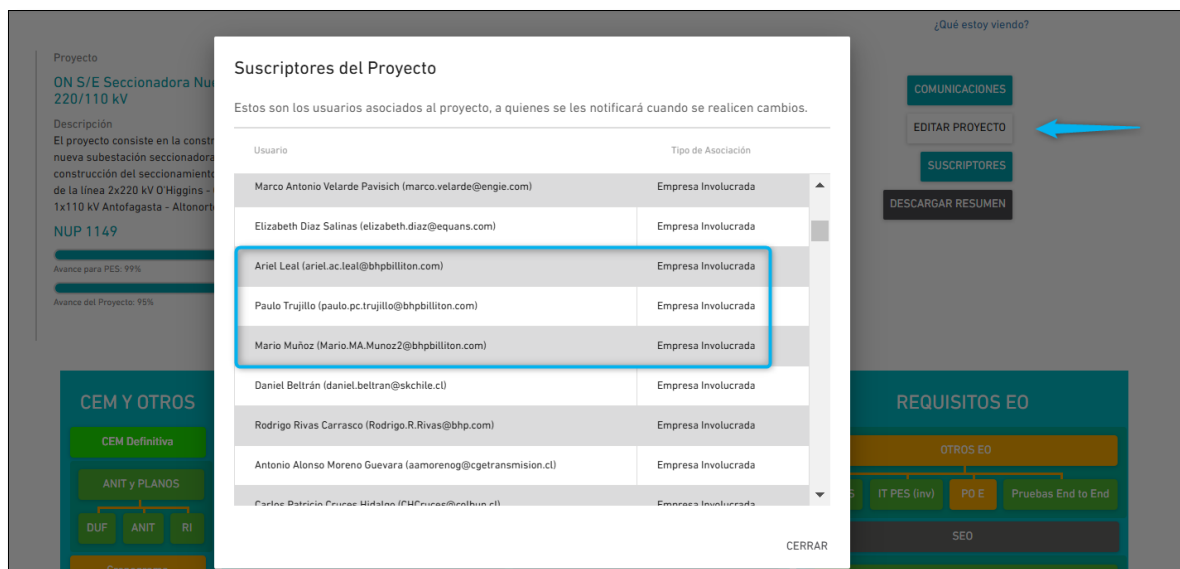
¿Qué estoy viendo?

Proyecto

ON S/E Seccionadora Nue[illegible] 220/110 kV

Descripción

El proyecto consiste en la constr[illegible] nueva subestación seccionadora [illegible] construcción del seccionamiento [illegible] de la línea 2x220 kV O'Higgins - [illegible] 1x110 kV Antofagasta - Altonort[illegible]

NUP 1149

Avance para PES: 99%

Avance del Proyecto: 95%

COMUNICACIONES

EDITAR PROYECTO

SUSCRIPTORES

DESCARGAR RESUMEN

Suscriptores del Proyecto

Estos son los usuarios asociados al proyecto, a quienes se les notificará cuando se realicen cambios.

| Usuario | Tipo de Asociación |
|---|---|
| Marco Antonio Velarde Pavisich (marco.velarde@engie.com) | Empresa Involucrada |
| Elizabeth Diaz Salinas (elizabeth.diaz@equans.com) | Empresa Involucrada |
| Ariel Leal (ariel.ac.leal@bhpbilliton.com) | Empresa Involucrada |
| Paulo Trujillo (paulo.pc.trujillo@bhpbilliton.com) | Empresa Involucrada |
| Mario Muñoz (Mario.MA.Munoz2@bhpbilliton.com) | Empresa Involucrada |
| Daniel Beltrán (daniel.beltran@skchile.cl) | Empresa Involucrada |
| Rodrigo Rivas Carrasco (Rodrigo.R.Rivas@bhp.com) | Empresa Involucrada |
| Antonio Alonso Moreno Guevara (aamorenog@cgetransmision.cl) | Empresa Involucrada |
| Carlos Patricio Cruces Hidalgo (CHCruces@colbun.cl) | Empresa Involucrada |

CERRAR

CEM Y OTROS

CEM Definitiva

ANIT y PLANOS

DUF

ANIT

RI

REQUISITOS EO

OTROS EO

IT PES (inv)

PO E

Pruebas End to End

SEO